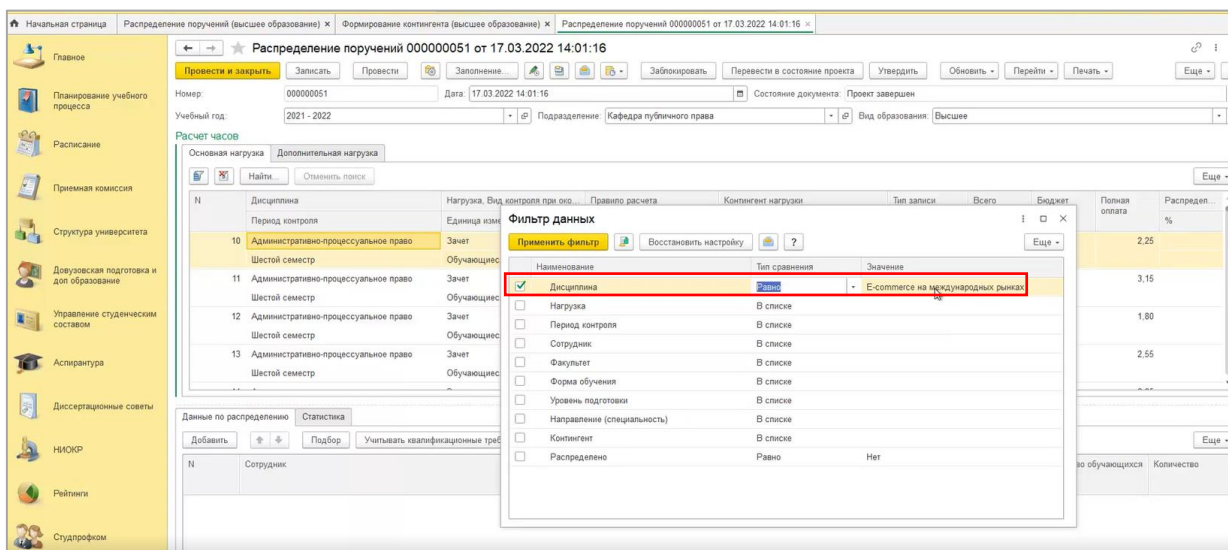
Начальная страница | Распределение поручений (высшее образование) × | Формирование контингента (высшее образование) × | Распределение поручений 000000051 от 17.03.2022 14:01:16 ×

Главное
Планирование учебного процесса
Расписание
Приемная комиссия
Структура университета
Довузовская подготовка и доп образование
Управление студенческим составом
Аспирантура
Диссертационные советы
НИОКР
Рейтинги
Студпрофком

Распределение поручений 000000051 от 17.03.2022 14:01:16

Провести и закрыть | Записать | Провести | Заполнение... | Заблокировать | Перевести в состояние проекта | Утвердить | Обновить | Перейти | Печать | Еще

Номер: 000000051 Дата: 17.03.2022 14:01:16 Состояние документа: Проект завершен
Учебный год: 2021 - 2022 Подразделение: Кафедра публичного права Вид образования: Высшее

Расчет часов
Основная нагрузка | Дополнительная нагрузка
Найти... | Отменить поиск | Еще

| N | Дисциплина / Период контроля | Нагрузка, Вид контроля при око... / Единица изме | Правило расчета | Контингент нагрузки | Тип записи | Всего | Бюджет | Полная оплата | Распредел... % |
|---|---|---|---|---|---|---|---|---|---|
| 10 | Административно-процессуальное право / Шестой семестр | Зачет / Обучающие | | | | | | 2,25 | |
| 11 | Административно-процессуальное право / Шестой семестр | Зачет / Обучающие | | | | | | 3,15 | |
| 12 | Административно-процессуальное право / Шестой семестр | Зачет / Обучающие | | | | | | 1,80 | |
| 13 | Административно-процессуальное право / Шестой семестр | Зачет / Обучающие | | | | | | 2,55 | |

Данные по распределению | Статистика
Добавить | Подбор | Учитывать квалификационные треб | Еще
N | Сотрудник | во обучающихся | Количество

Фильтр данных
Применить фильтр | Восстановить настройку | ? | Еще

| | Наименование | Тип сравнения | Значение |
|---|---|---|---|
| ✓ | Дисциплина | Равно | E-commerce на международных рынках |
| | Нагрузка | В списке | |
| | Период контроля | В списке | |
| | Сотрудник | В списке | |
| | Факультет | В списке | |
| | Форма обучения | В списке | |
| | Уровень подготовки | В списке | |
| | Направление (специальность) | В списке | |
| | Контингент | В списке | |
| | Распределено | Равно | Нет |